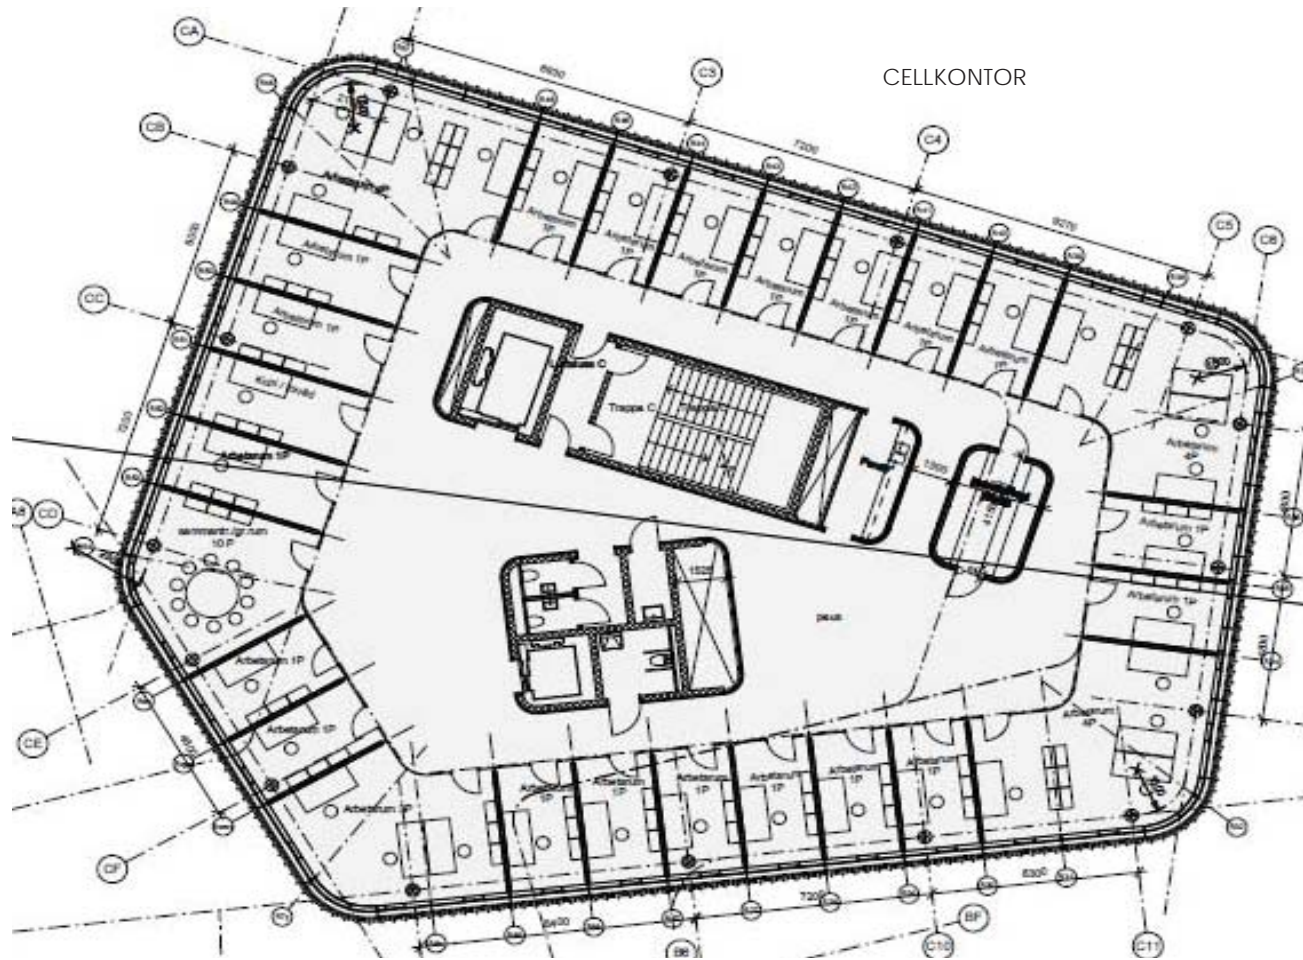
CELLKONTOR

CA
CB
CC
CD
CE
CF
C3
C4
C5
C6
C10
C11
BF
B6
A8

6600
7200
8070
7200
6300
6400

Arbetsrum 1P
Arbetsrum 1P
Arbetsrum 1P
Arbetsrum 1P
Arbetsrum 1P
Arbetsrum 1P
Arbetsrum 1P
Arbetsrum 1P
Arbetsrum 1P
Arbetsrum 1P
Arbetsrum 1P
Arbetsrum 1P
Arbetsrum 1P
Arbetsrum 1P
Arbetsrum 1P
Arbetsrum 1P
Arbetsrum 1P
Arbetsrum 4P
Arbetsrum 4P
Kopi / skrivfd
Sammantr.rum 10 P
Trappa C
paus
1500
1525
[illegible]